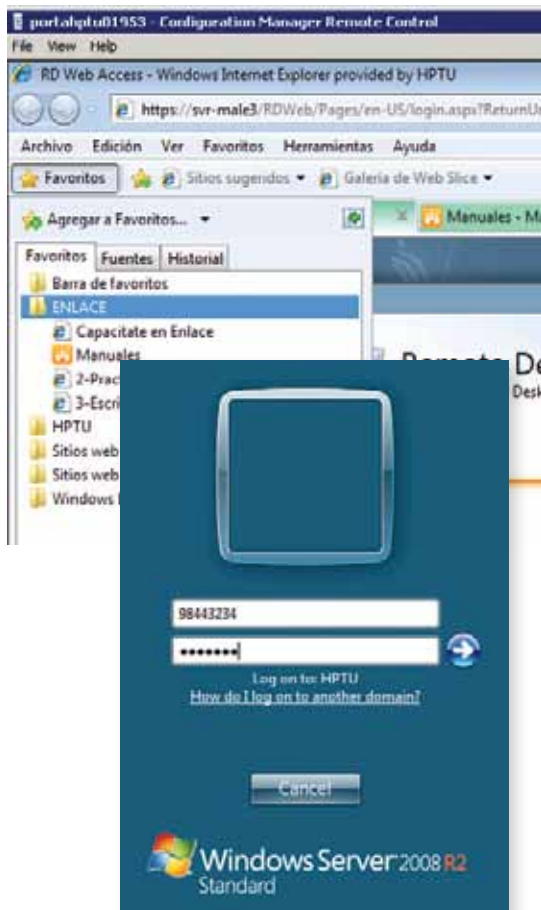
portalhptu01953 - Configuration Manager Remote Control
File View Help
RD Web Access - Windows Internet Explorer provided by HPTU
https://svr-male3/RDWeb/Pages/en-US/login.aspx?ReturnU
Archivo Edición Ver Favoritos Herramientas Ayuda
Favoritos Sitios sugeridos ▾ Galería de Web Slice ▾
Agregar a Favoritos... ▾
Manuales - M
Favoritos Fuentes Historial
Barra de favoritos
ENLACE
Capacitate en Enlace
Manuales
2-Prac
3-Escri
HPTU
Sitios web
Sitios web
Windows
Remote De
Desk

98443234
••••••••
Log on to: HPTU
How do I log on to another domain?
Cancel
Windows Server 2008 R2
Standard